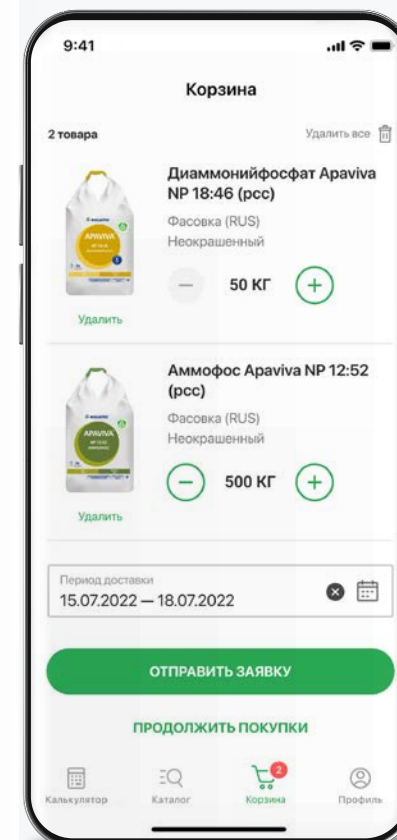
9:41

Корзина

2 товара

Удалить все

Диаммонийфосфат Apaviva NP 18:46 (рсс)

Фасовка (RUS)
Неокрашенный

50 КГ

Удалить

Аммофос Apaviva NP 12:52 (рсс)

Фасовка (RUS)
Неокрашенный

500 КГ

Удалить

Период доставки
15.07.2022 — 18.07.2022

ОТПРАВИТЬ ЗАЯВКУ

ПРОДОЛЖИТЬ ПОКУПКИ

Калькулятор
Каталог
2
Корзина
Профиль